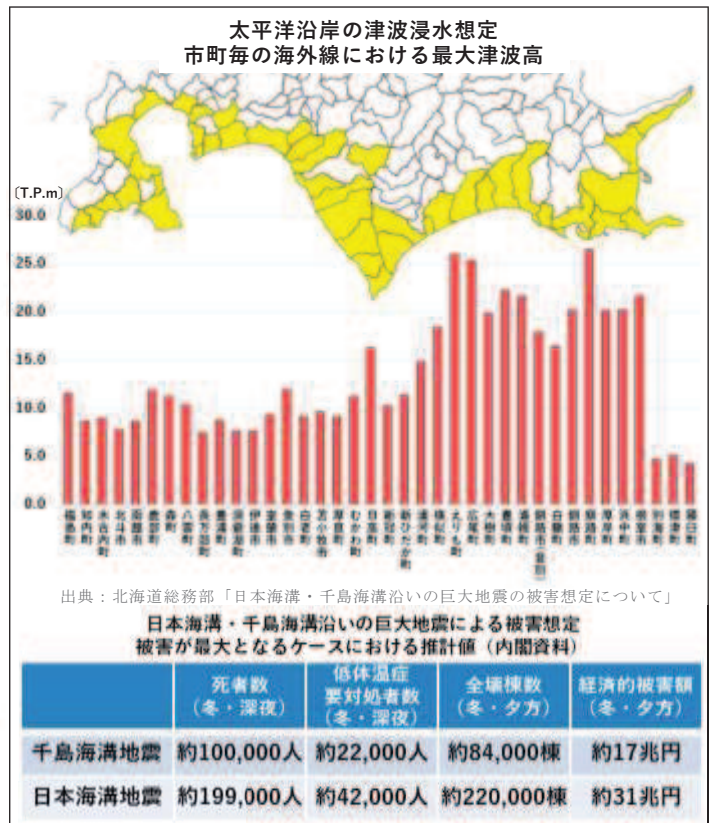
太平洋沿岸の津波浸水想定
市町毎の海外線における最大津波高

(T.P.m)
30.0
25.0
20.0
15.0
10.0
5.0
0.0

福島町
知内町
木古内町
北斗市
函館市
鹿部町
森町
八雲町
長万部町
豊浦町
洞爺湖町
伊達市
室蘭市
登別市
白老町
苫小牧市
厚真町
むかわ町
日高町
新冠町
新ひだか町
浦河町
様似町
えりも町
広尾町
大樹町
豊頃町
浦幌町
釧路市(音別)
白糠町
釧路市
釧路町
厚岸町
浜中町
根室市
別海町
標津町
羅臼町

出典：北海道総務部「日本海溝・千島海溝沿いの巨大地震の被害想定について」

日本海溝・千島海溝沿いの巨大地震による被害想定
被害が最大となるケースにおける推計値（内閣資料）

| | 死者数（冬・深夜） | 低体温症要対処者数（冬・深夜） | 全壊棟数（冬・夕方） | 経済的被害額（冬・夕方） |
|---|---|---|---|---|
| 千島海溝地震 | 約100,000人 | 約22,000人 | 約84,000棟 | 約17兆円 |
| 日本海溝地震 | 約199,000人 | 約42,000人 | 約220,000棟 | 約31兆円 |